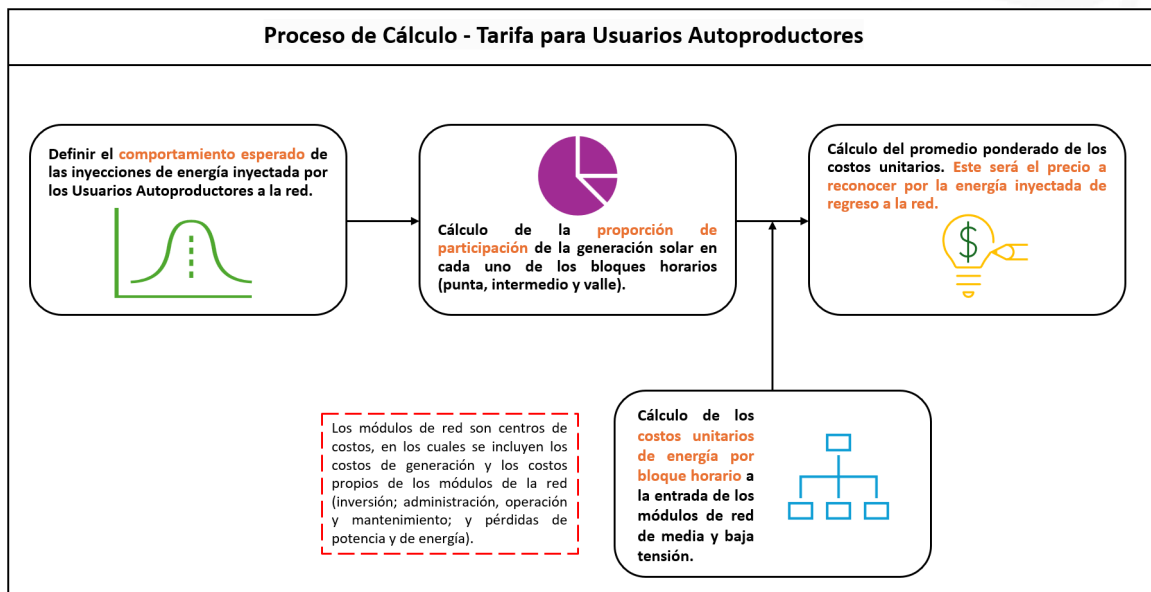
Proceso de Cálculo - Tarifa para Usuarios Autoproductores

Definir el comportamiento esperado de las inyecciones de energía inyectada por los Usuarios Autoproductores a la red.

Cálculo de la proporción de participación de la generación solar en cada uno de los bloques horarios (punta, intermedio y valle).

Cálculo del promedio ponderado de los costos unitarios. Este será el precio a reconocer por la energía inyectada de regreso a la red.

$

Los módulos de red son centros de costos, en los cuales se incluyen los costos de generación y los costos propios de los módulos de la red (inversión; administración, operación y mantenimiento; y pérdidas de potencia y de energía).

Cálculo de los costos unitarios de energía por bloque horario a la entrada de los módulos de red de media y baja tensión.